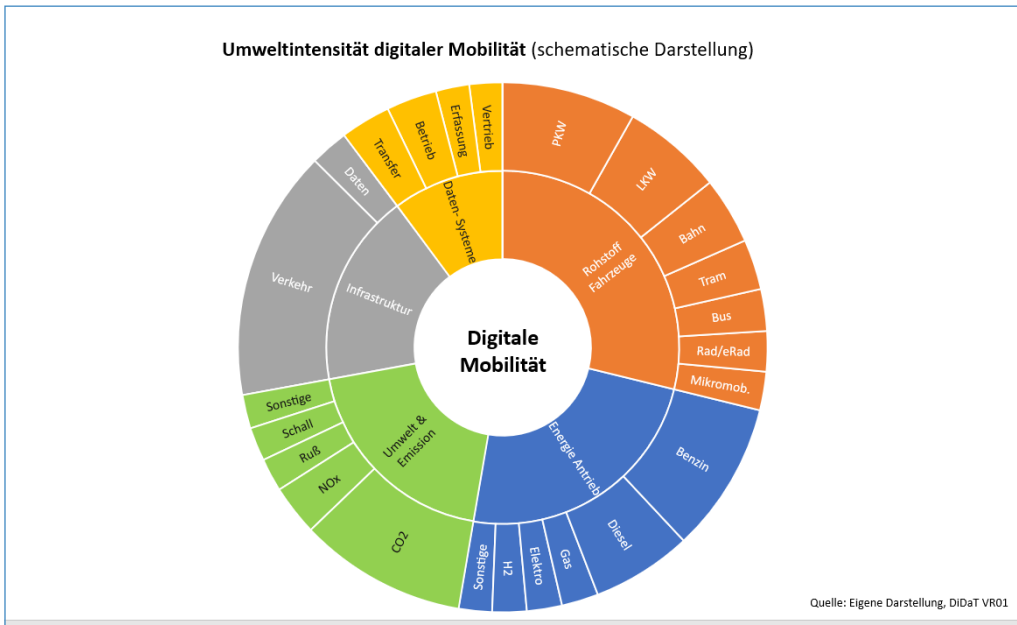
**Umweltintensität digitaler Mobilität** (schematische Darstellung)

Digitale Mobilität

Rohstoff Fahrzeuge
PKW
LKW
Bahn
Tram
Bus
Rad/eRad
Mikromob.

Energie Antrieb
Benzin
Diesel
Gas
Elektro
H2
Sonstige

Umwelt & Emission
CO2
NOx
Ruß
Schall
Sonstige

Infrastruktur
Verkehr
Daten

Daten- Systeme
Transfer
Betrieb
Erfassung
Vertrieb

Quelle: Eigene Darstellung, DiDaT VR01